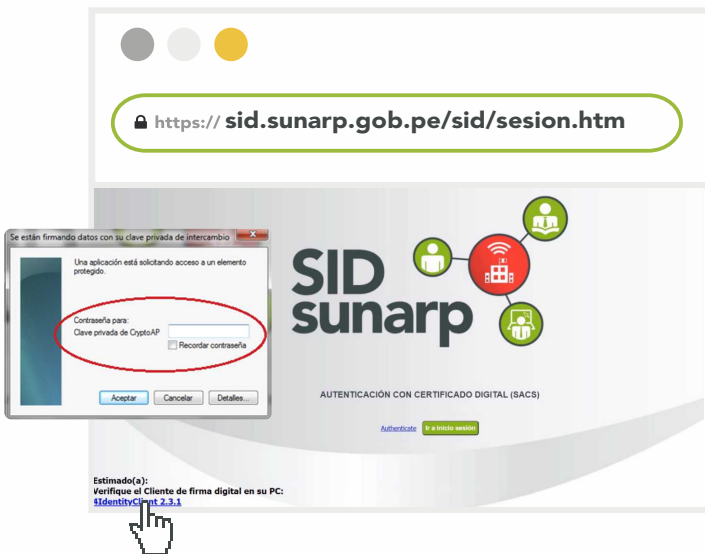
https:// sid.sunarp.gob.pe/sid/sesion.htm

Se están firmando datos con su clave privada de intercambio

Una aplicación está solicitando acceso a un elemento protegido.

Contraseña para:
Clave privada de CryptoAP

Recordar contraseña

Aceptar Cancelar Detalles...

SID sunarp

AUTENTICACIÓN CON CERTIFICADO DIGITAL (SACS)

Authenticate Ir a inicio sesión

Estimado(a):
Verifique el Cliente de firma digital en su PC:
SIdentityClient 2.3.1